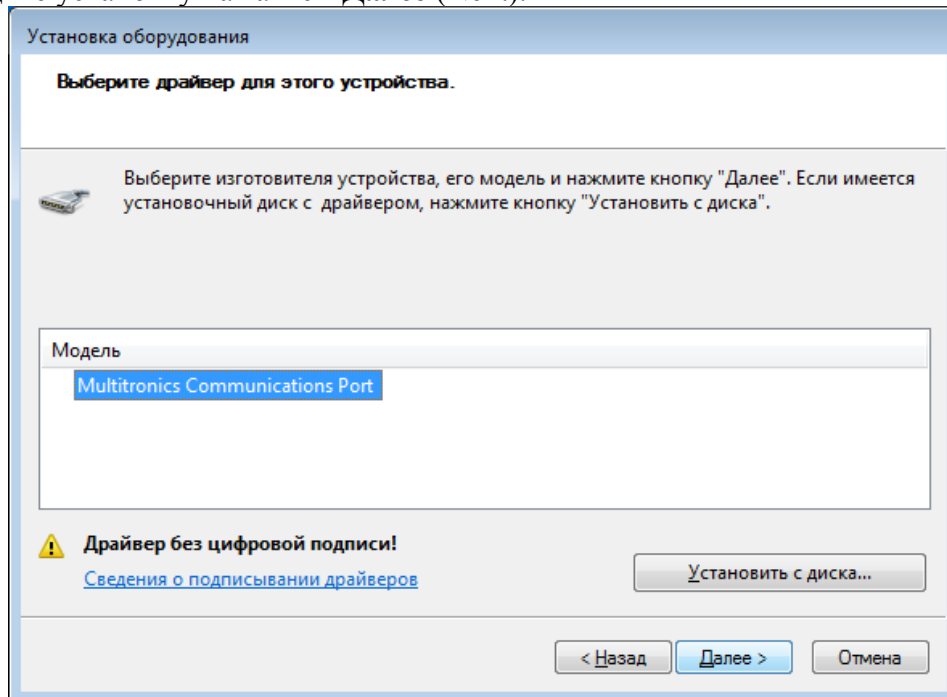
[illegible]

Установка оборудования

Выберите драйвер для этого устройства.

Выберите изготовителя устройства, его модель и нажмите кнопку "Далее". Если имеется установочный диск с драйвером, нажмите кнопку "Установить с диска".

Модель

Multitronics Communications Port

Драйвер без цифровой подписи!

Сведения о подписывании драйверов

Установить с диска...

< Назад

Далее >

Отмена